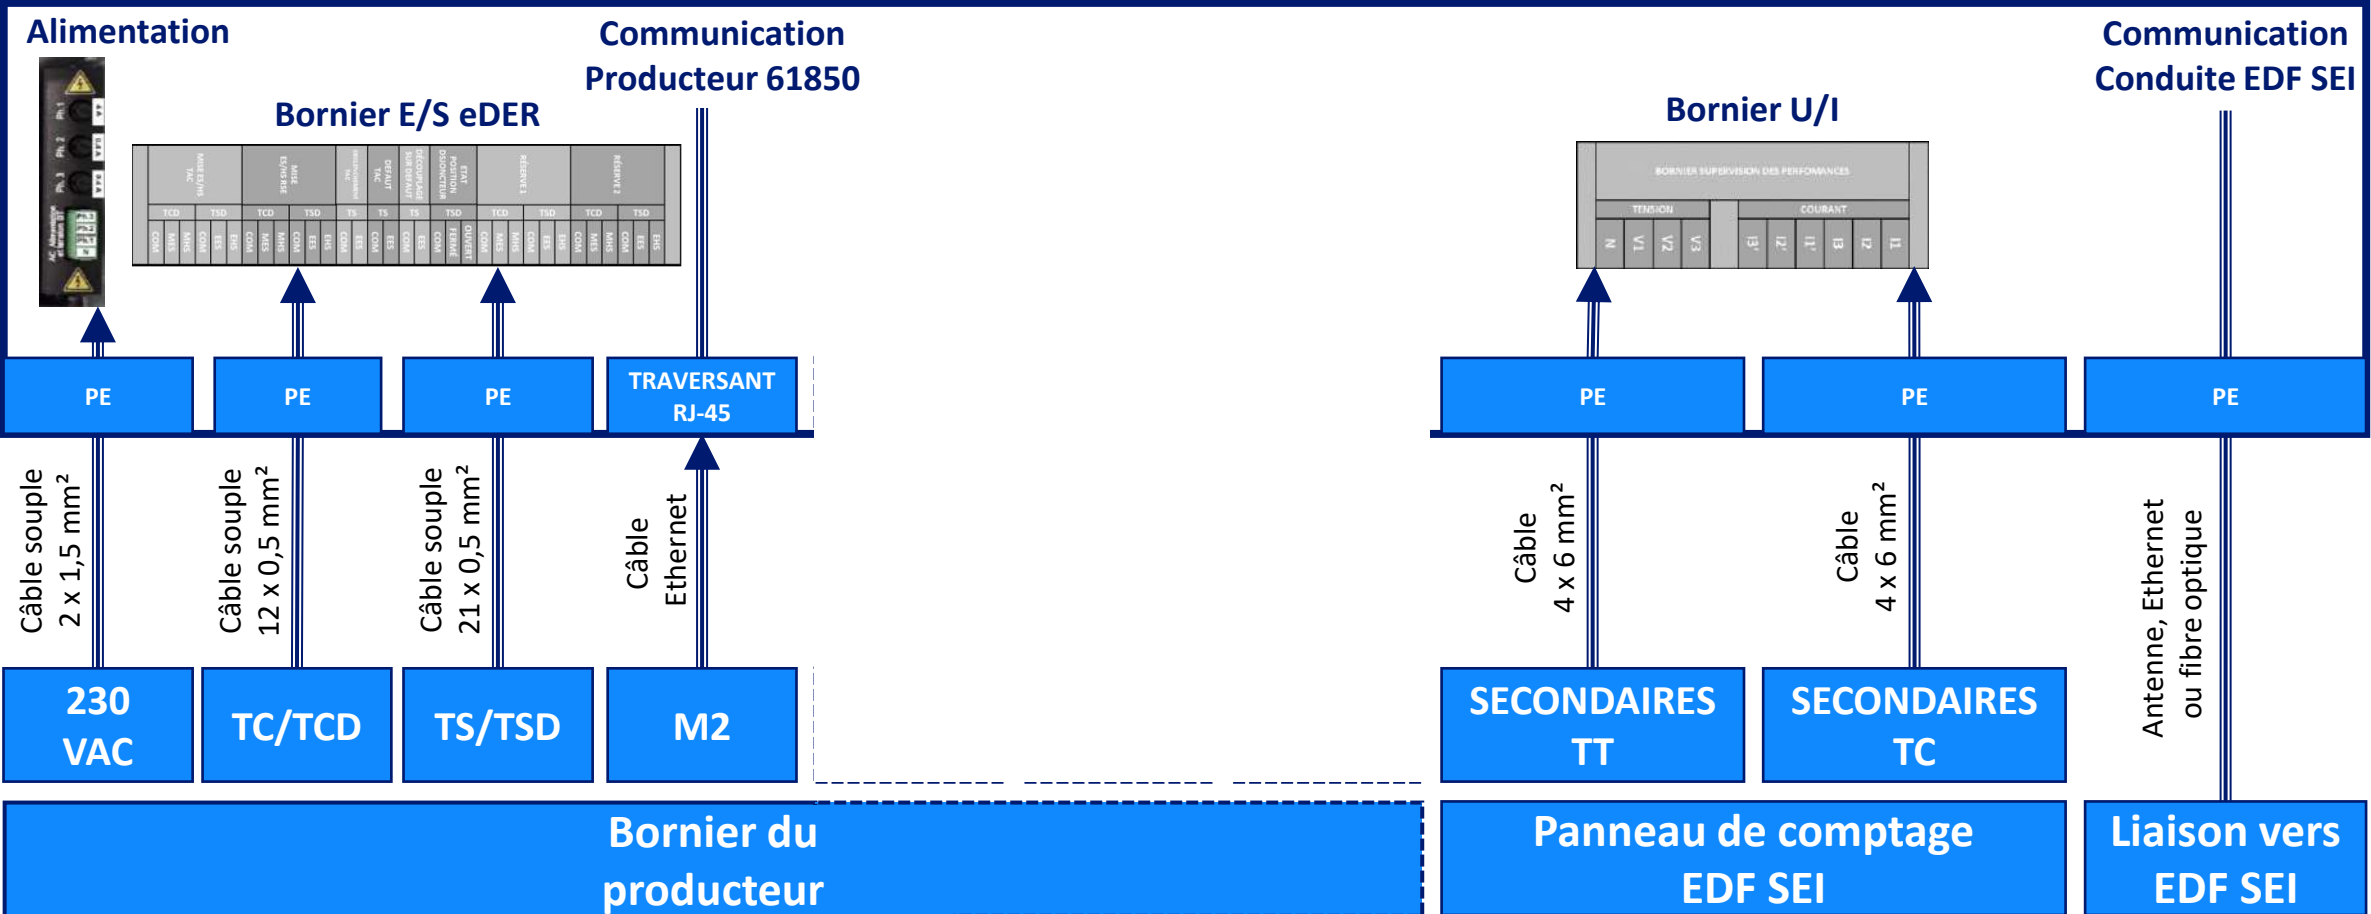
Alimentation

Communication Producteur 61850

Bornier E/S eDER

Bornier U/I

Communication Conduite EDF SEI

BORNIER SUPERVISION DES PERFOMANCES

TENSION

COURANT

N V1 V2 V3 I3' I2' I1' I3 I2 I1

PE

PE

PE

TRAVERSANT RJ-45

PE

PE

PE

Câble souple 2 x 1,5 mm²

Câble souple 12 x 0,5 mm²

Câble souple 21 x 0,5 mm²

Câble Ethernet

Câble 4 x 6 mm²

Câble 4 x 6 mm²

Antenne, Ethernet ou fibre optique

230 VAC

TC/TCD

TS/TSD

M2

SECONDAIRES TT

SECONDAIRES TC

Bornier du producteur

Panneau de comptage EDF SEI

Liaison vers EDF SEI